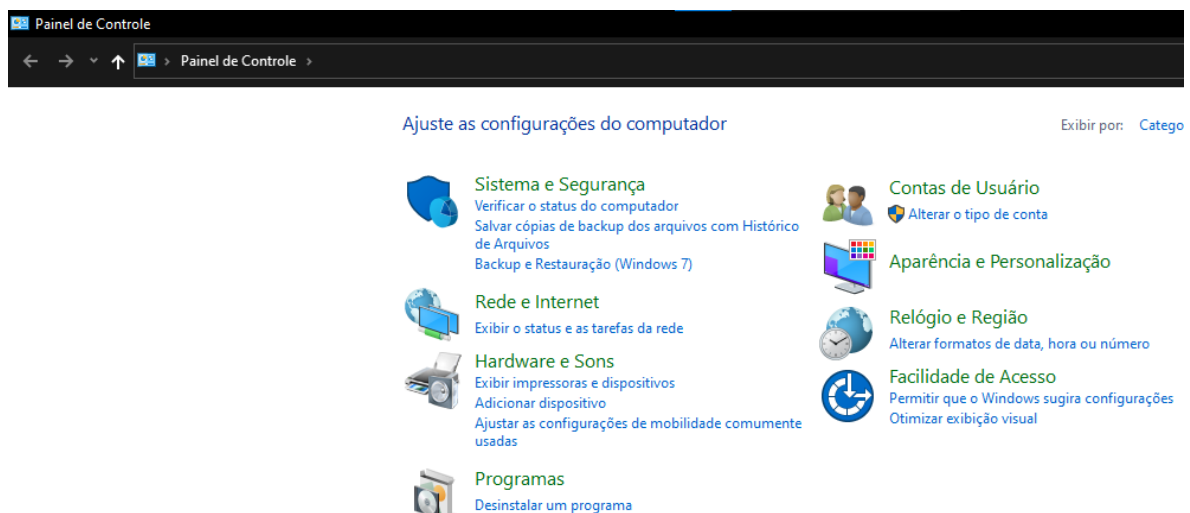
Painel de Controle

Painel de Controle

Ajuste as configurações do computador

Exibir por: Catego

Sistema e Segurança
Verificar o status do computador
Salvar cópias de backup dos arquivos com Histórico de Arquivos
Backup e Restauração (Windows 7)

Rede e Internet
Exibir o status e as tarefas da rede

Hardware e Sons
Exibir impressoras e dispositivos
Adicionar dispositivo
Ajustar as configurações de mobilidade comumente usadas

Programas
Desinstalar um programa

Contas de Usuário
Alterar o tipo de conta

Aparência e Personalização

Relógio e Região
Alterar formatos de data, hora ou número

Facilidade de Acesso
Permitir que o Windows sugira configurações
Otimizar exibição visual